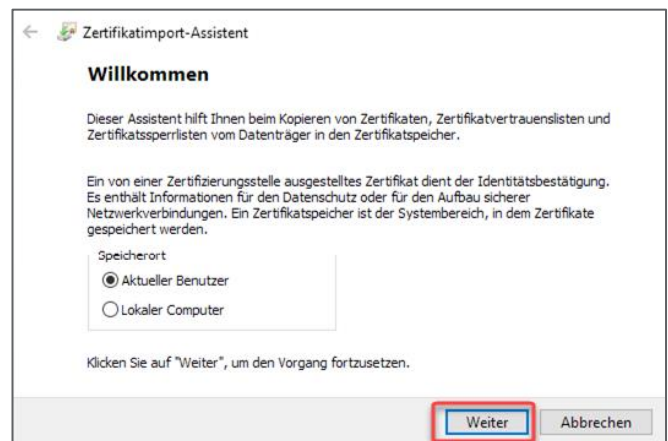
Zertifikatimport-Assistent

Willkommen

Dieser Assistent hilft Ihnen beim Kopieren von Zertifikaten, Zertifikatvertrauenslisten und Zertifikatssperrlisten vom Datenträger in den Zertifikatspeicher.

Ein von einer Zertifizierungsstelle ausgestelltes Zertifikat dient der Identitätsbestätigung. Es enthält Informationen für den Datenschutz oder für den Aufbau sicherer Netzwerkverbindungen. Ein Zertifikatspeicher ist der Systembereich, in dem Zertifikate gespeichert werden.

Speicherort
Aktueller Benutzer
Lokaler Computer

Klicken Sie auf "Weiter", um den Vorgang fortzusetzen.

Weiter
Abbrechen